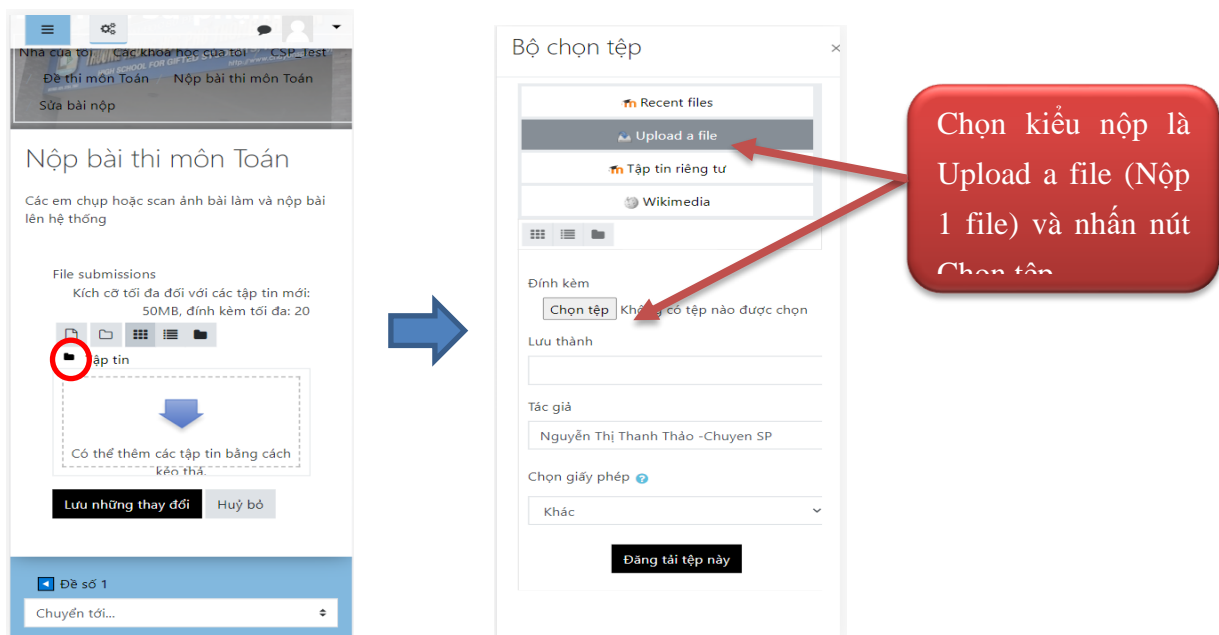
Nhà của tôi  Các khoá học của tôi  CSP_Test
Đề thi môn Toán  Nộp bài thi môn Toán
Sửa bài nộp

Nộp bài thi môn Toán

Các em chụp hoặc scan ảnh bài làm và nộp bài lên hệ thống

File submissions
Kích cỡ tối đa đối với các tập tin mới: 50MB, đính kèm tối đa: 20

Tập tin

Có thể thêm các tập tin bằng cách kéo thả.

Lưu những thay đổi  Huỷ bỏ

Đề số 1
Chuyển tới...

Bộ chọn tệp

Recent files
Upload a file
Tập tin riêng tư
Wikimedia

Đính kèm
Chọn tệp  Không có tệp nào được chọn
Lưu thành

Tác giả
Nguyễn Thị Thanh Thảo -Chuyen SP
Chọn giấy phép
Khác
Đăng tải tệp này

Chọn kiểu nộp là Upload a file (Nộp 1 file) và nhấn nút Chọn tệp